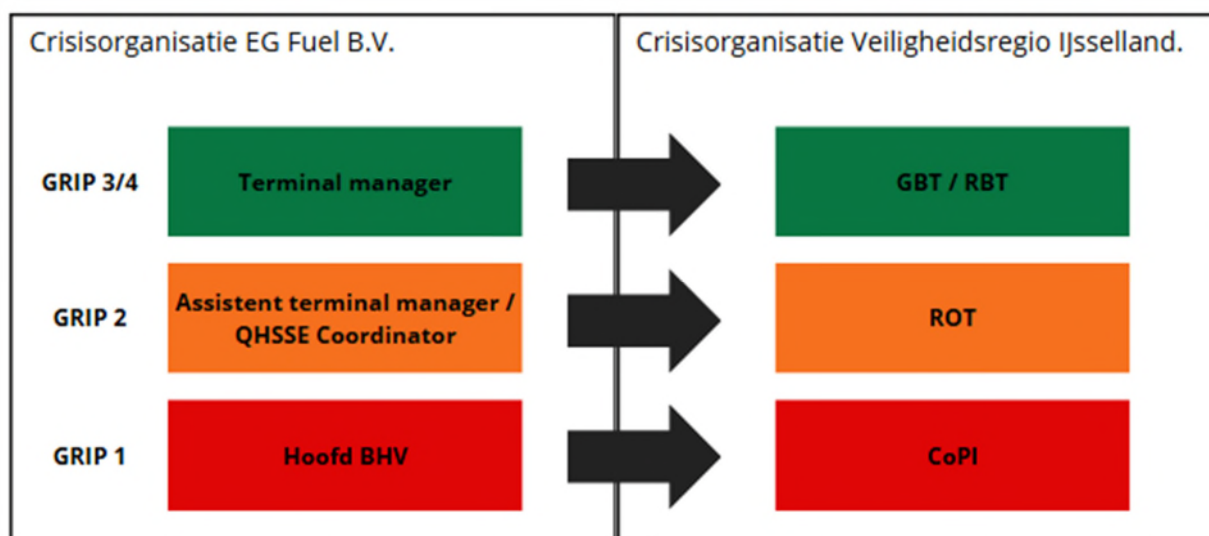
Crisisorganisatie EG Fuel B.V.

GRIP 3/4
Terminal manager

GRIP 2
Assistent terminal manager / QHSSE Coordinator

GRIP 1
Hoofd BHV

Crisisorganisatie Veiligheidsregio IJsselland.

GBT / RBT

ROT

CoPI